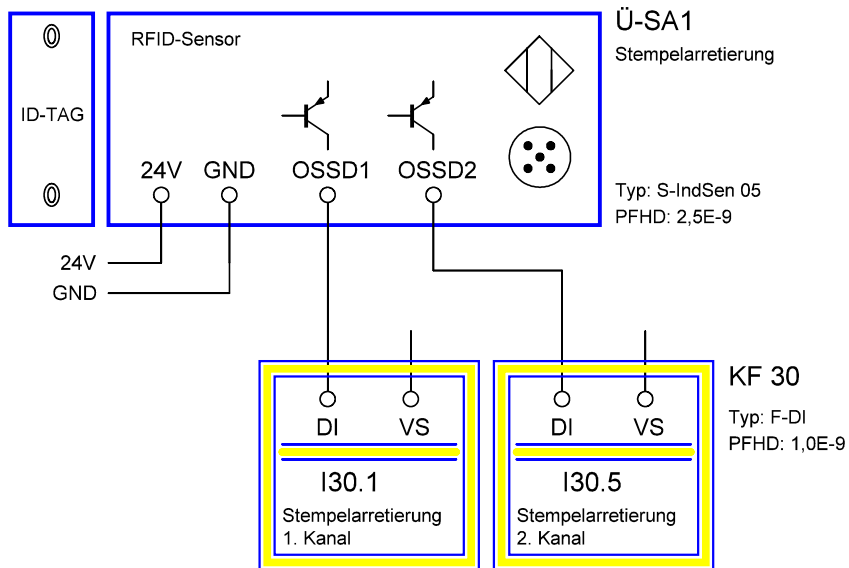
ID-TAG

RFID-Sensor

24V GND OSSD1 OSSD2

Ü-SA1
Stempelarretierung

Typ: S-IndSen 05
PFHD: 2,5E-9

24V
GND

DI VS
I30.1
Stempelarretierung
1. Kanal

DI VS
I30.5
Stempelarretierung
2. Kanal

KF 30
Typ: F-DI
PFHD: 1,0E-9